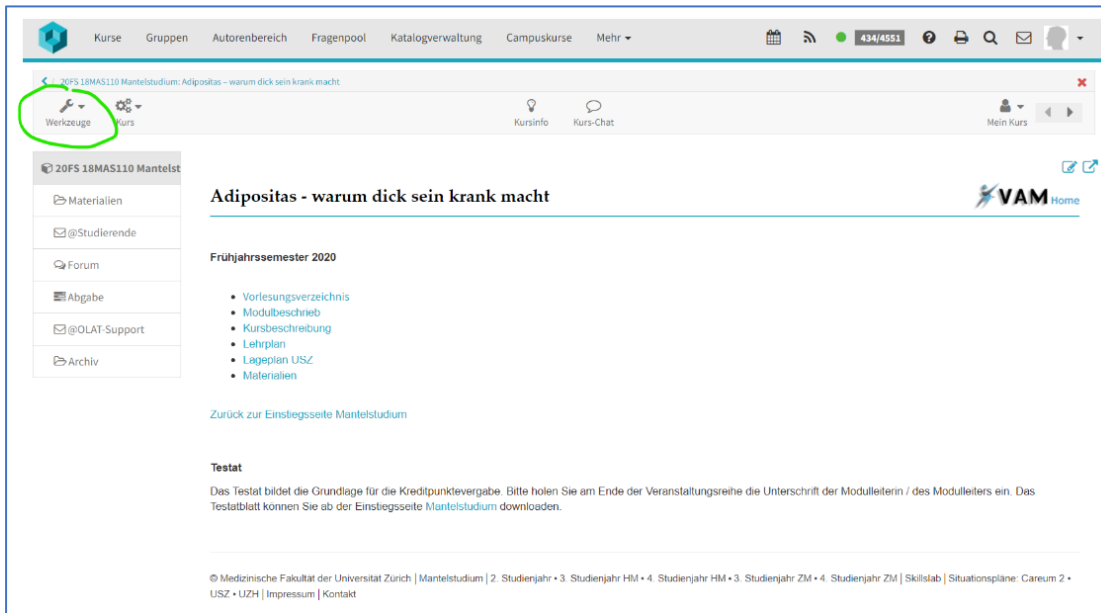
Kurse Gruppen Autorenbereich Fragenpool Katalogverwaltung Campuskurse Mehr

434/4551

20FS 18MAS110 Mantelstudium: Adipositas – warum dick sein krank macht

Werkzeuge Kurs

Kursinfo Kurs-Chat

Mein Kurs

20FS 18MAS110 Mantelst

Materialien

@Studierende

Forum

Abgabe

@OLAT-Support

Archiv

Adipositas - warum dick sein krank macht

VAM Home

Frühjahrssemester 2020

- Vorlesungsverzeichnis
- Modulbeschrieb
- Kursbeschreibung
- Lehrplan
- Lageplan USZ
- Materialien

Zurück zur Einstiegsseite Mantelstudium

Testat

Das Testat bildet die Grundlage für die Kreditpunktevergabe. Bitte holen Sie am Ende der Veranstaltungsreihe die Unterschrift der Modulleiterin / des Modulleiters ein. Das Testatblatt können Sie ab der Einstiegsseite Mantelstudium downloaden.

© Medizinische Fakultät der Universität Zürich | Mantelstudium | 2. Studienjahr • 3. Studienjahr HM • 4. Studienjahr HM • 3. Studienjahr ZM • 4. Studienjahr ZM | Skillslab | Situationspläne: Careum 2 • USZ • UZH | Impressum | Kontakt